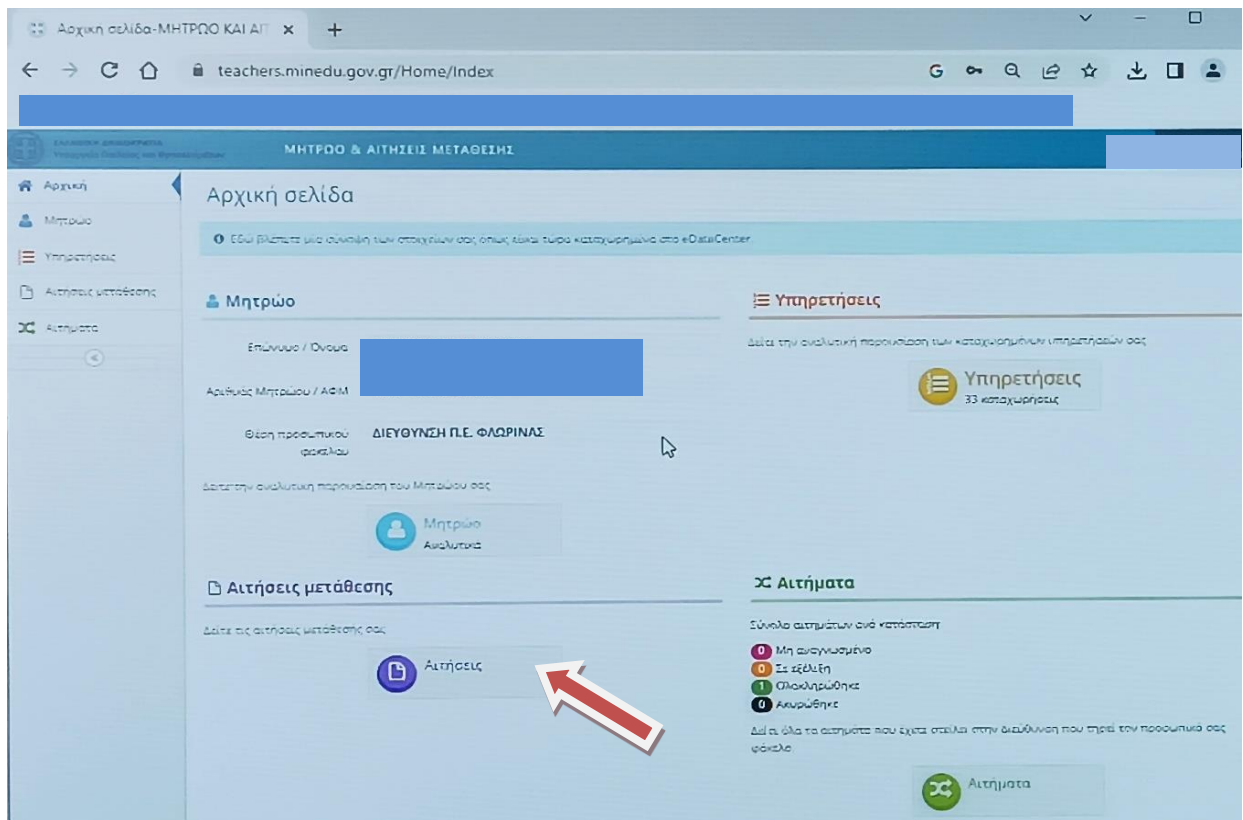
Αρχική σελίδα-ΜΗΤΡΩΟ ΚΑΙ ΑΙ ×

teachers.minedu.gov.gr/Home/Index

ΕΛΛΗΝΙΚΗ ΔΗΜΟΚΡΑΤΙΑ
Υπουργείο Παιδείας και Θρησκευμάτων

ΜΗΤΡΩΟ & ΑΙΤΗΣΕΙΣ ΜΕΤΑΘΕΣΗΣ

Αρχική
Μητρώο
Υπηρετήσεις
Αιτήσεις μετάθεσης
Αιτήματα

Αρχική σελίδα

Εδώ βλέπετε μια σύνοψη των στοιχείων σας όπως είναι τώρα καταχωρημένα στο eDataCenter

Μητρώο

Επώνυμο / Όνομα

Αριθμός Μητρώου / ΑΦΜ

Θέση προσωπικού φακέλου ΔΙΕΥΘΥΝΣΗ Π.Ε. ΦΛΩΡΙΝΑΣ

Δείτε την αναλυτική περιγραφή του Μητρώου σας

Μητρώο
Αναλυτικά

Υπηρετήσεις

Δείτε την αναλυτική περιγραφή των καταχωρημένων υπηρετήσεών σας

Υπηρετήσεις
33 καταχωρήσεις

Αιτήσεις μετάθεσης

Δείτε τις αιτήσεις μετάθεσης σας

Αιτήσεις

Αιτήματα

Σύνολο αιτημάτων ανά κατάσταση

0 Μη αναγνωσμένο
0 Σε εξέλιξη
1 Ολοκληρώθηκε
0 Ακυρώθηκε

Δείτε όλα τα αιτήματα που έχετε στείλει στην διεύθυνση που τηρεί τον προσωπικό σας φάκελο

Αιτήματα